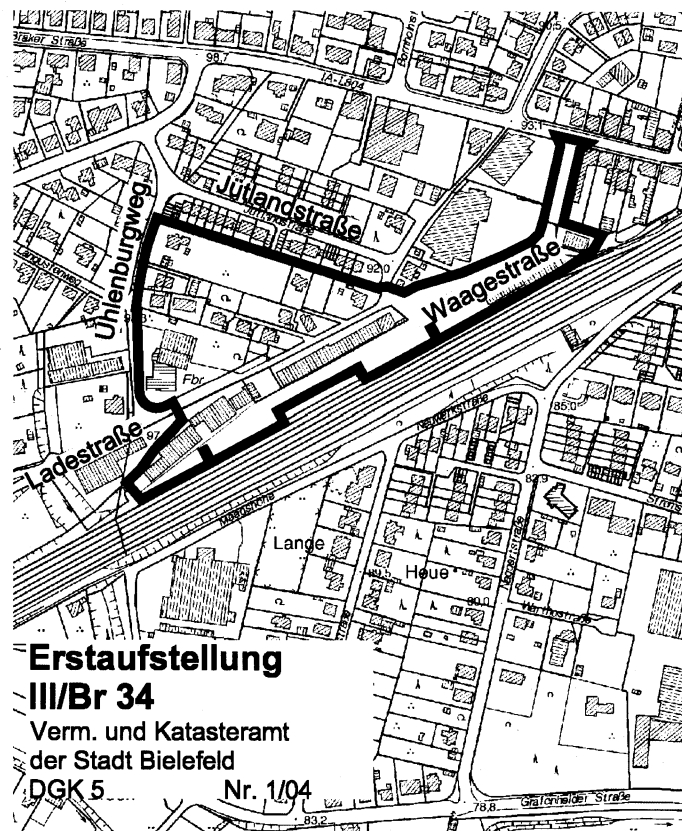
Jütlandstraße

Uhlenburgweg

Waagestraße

Ladestraße

Fbr

Lange

Heue

98.7

92.0

85.0

97

80.0

78.8

83.2

Gratenhelder Straße

Erstaufstellung

III/Br 34

Verm. und Katasteramt der Stadt Bielefeld

DGK 5 Nr. 1/04